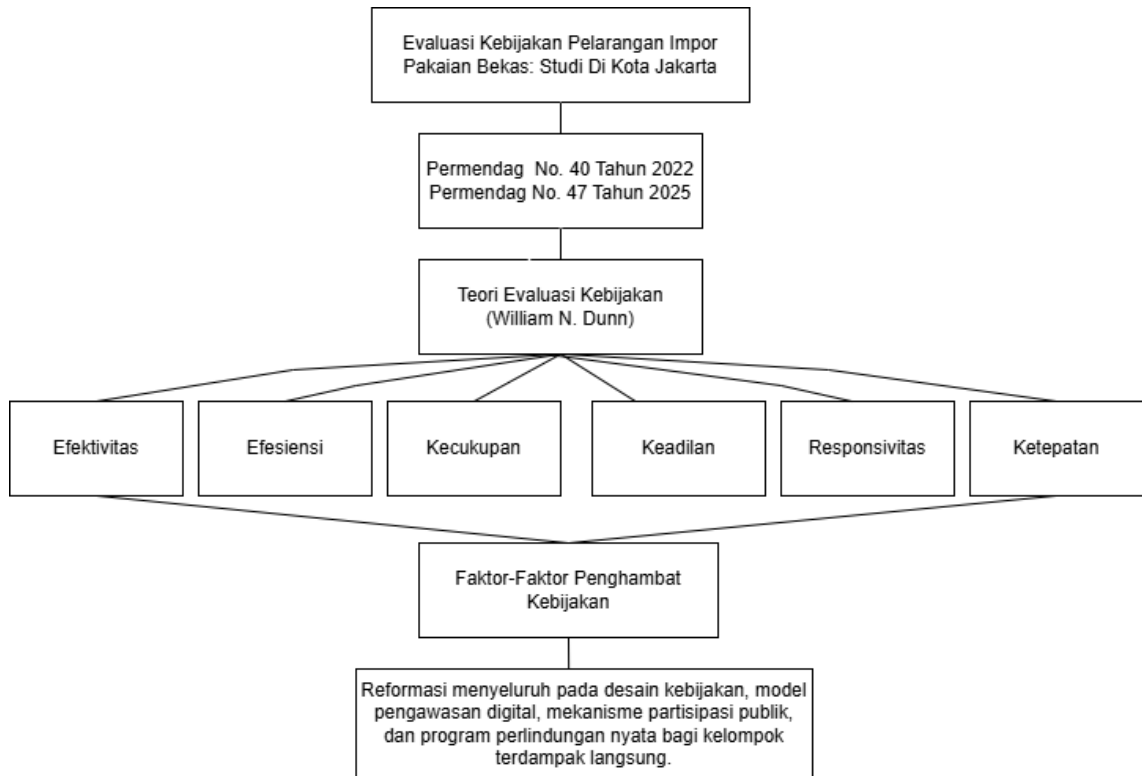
Evaluasi Kebijakan Pelarangan Impor Pakaian Bekas: Studi Di Kota Jakarta

Permendag No. 40 Tahun 2022
Permendag No. 47 Tahun 2025

Teori Evaluasi Kebijakan (William N. Dunn)

Efektivitas

Efesiensi

Kecukupan

Keadilan

Responsivitas

Ketepatan

Faktor-Faktor Penghambat Kebijakan

Reformasi menyeluruh pada desain kebijakan, model pengawasan digital, mekanisme partisipasi publik, dan program perlindungan nyata bagi kelompok terdampak langsung.